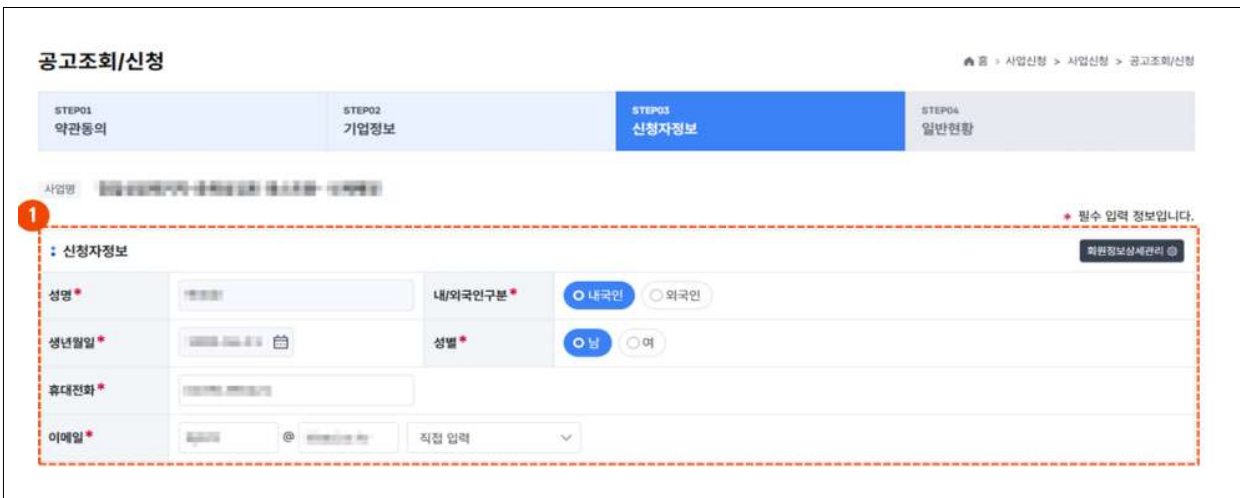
공고조회/신청

홈 > 사업신청 > 사업신청 > 공고조회/신청

STEP01
약관동의

STEP02
기업정보

STEP03
신청자정보

STEP04
일반현황

사업명 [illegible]

1

* 필수 입력 정보입니다.

신청자정보

회원정보상세관리

| 성명* | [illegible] | 내/외국인구분* | 내국인 외국인 |
|---|---|---|---|
| 생년월일* | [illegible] | 성별* | 남 여 |
| 휴대전화* | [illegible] | | |
| 이메일* | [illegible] @ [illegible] 직접 입력 | | |